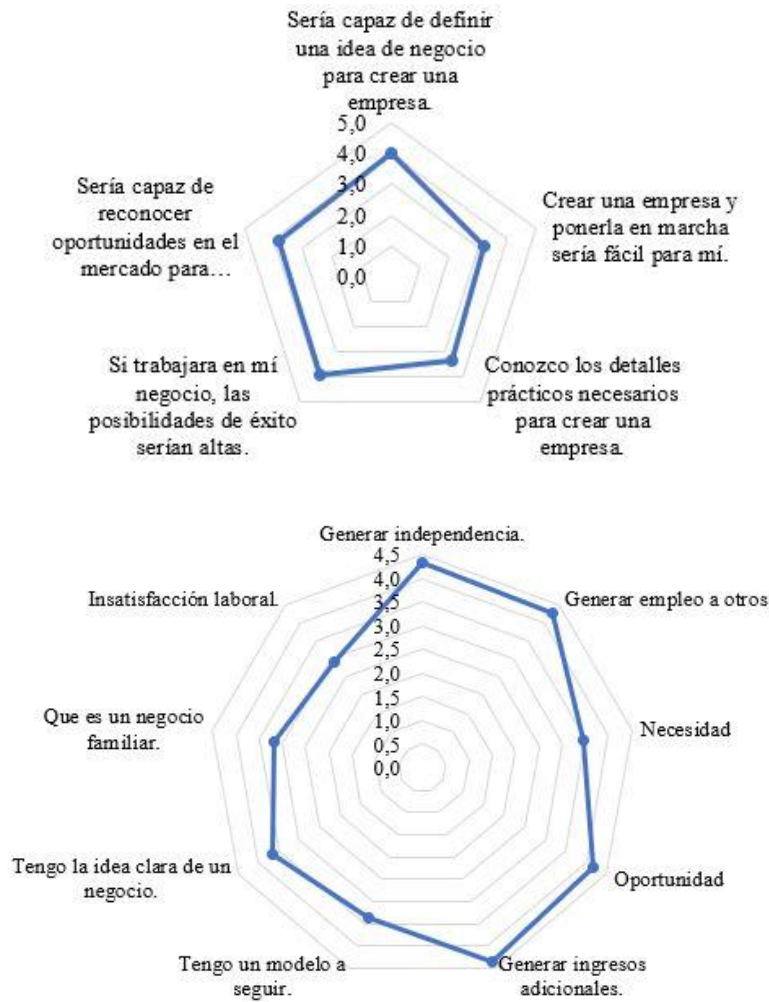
Sería capaz de definir una idea de negocio para crear una empresa.

5,0
4,0
3,0
2,0
1,0
0,0

Crear una empresa y ponerla en marcha sería fácil para mí.

Conozco los detalles prácticos necesarios para crear una empresa.

Si trabajara en mí negocio, las posibilidades de éxito serían altas.

Sería capaz de reconocer oportunidades en el mercado para…

Generar independencia.

4,5
4,0
3,5
3,0
2,5
2,0
1,5
1,0
0,5
0,0

Generar empleo a otros

Necesidad

Oportunidad

Generar ingresos adicionales.

Tengo un modelo a seguir.

Tengo la idea clara de un negocio.

Que es un negocio familiar.

Insatisfacción laboral.